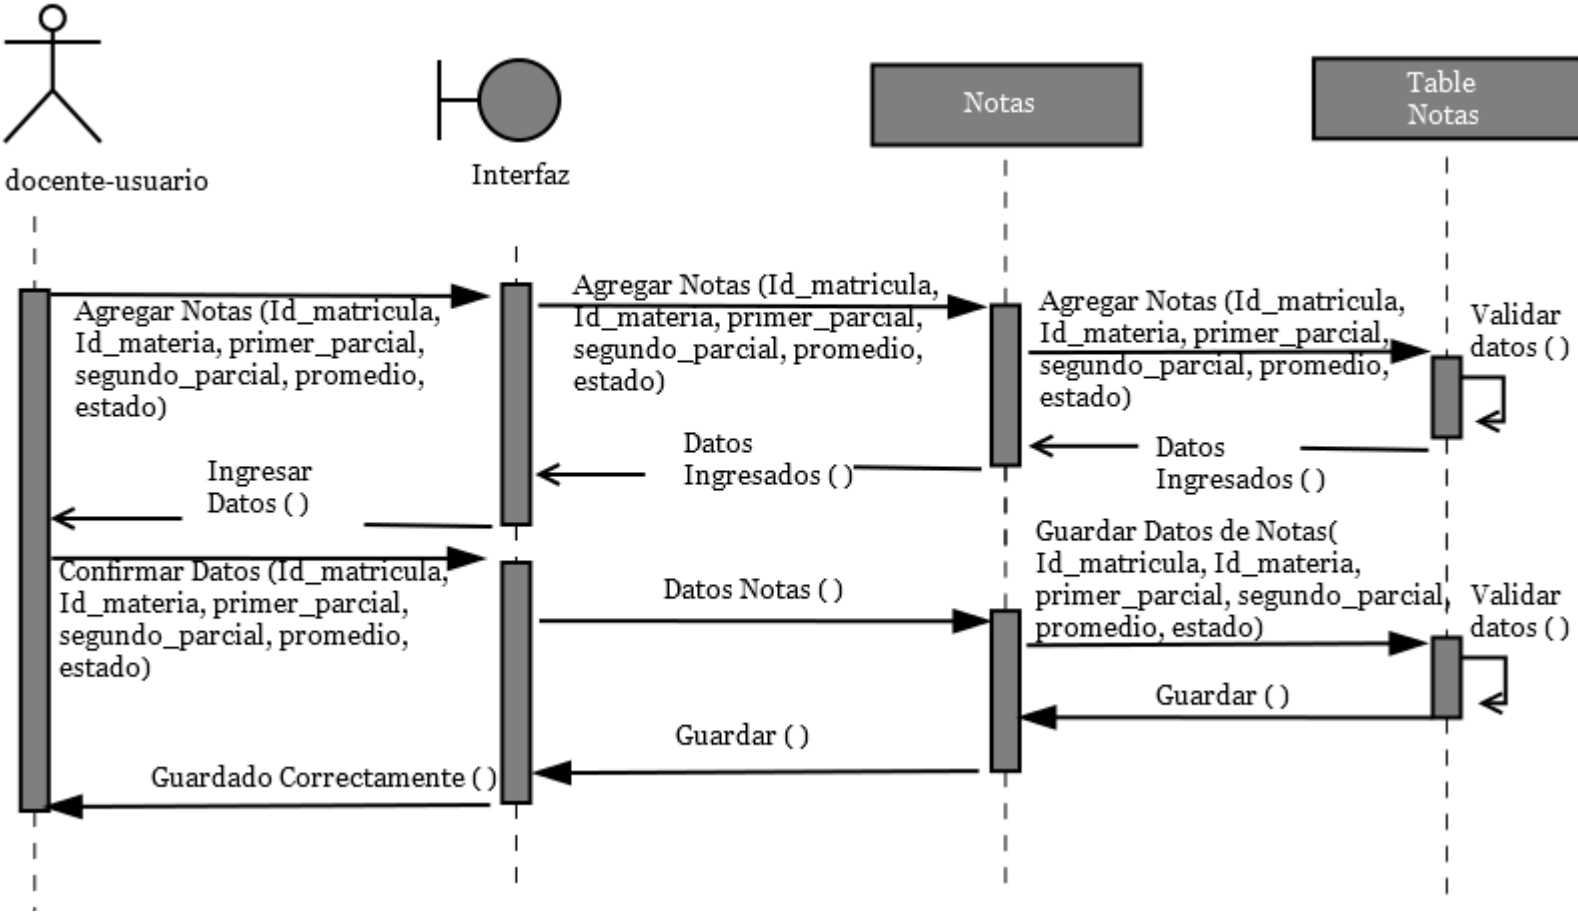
docente-usuario

Interfaz

Notas

Table Notas

Agregar Notas (Id_matricula, Id_materia, primer_parcial, segundo_parcial, promedio, estado)

Agregar Notas (Id_matricula, Id_materia, primer_parcial, segundo_parcial, promedio, estado)

Agregar Notas (Id_matricula, Id_materia, primer_parcial, segundo_parcial, promedio, estado)

Validar datos ( )

Datos Ingresados ( )

Datos Ingresados ( )

Ingresar Datos ( )

Confirmar Datos (Id_matricula, Id_materia, primer_parcial, segundo_parcial, promedio, estado)

Datos Notas ( )

Guardar Datos de Notas( Id_matricula, Id_materia, primer_parcial, segundo_parcial, promedio, estado)

Validar datos ( )

Guardar ( )

Guardar ( )

Guardado Correctamente ( )